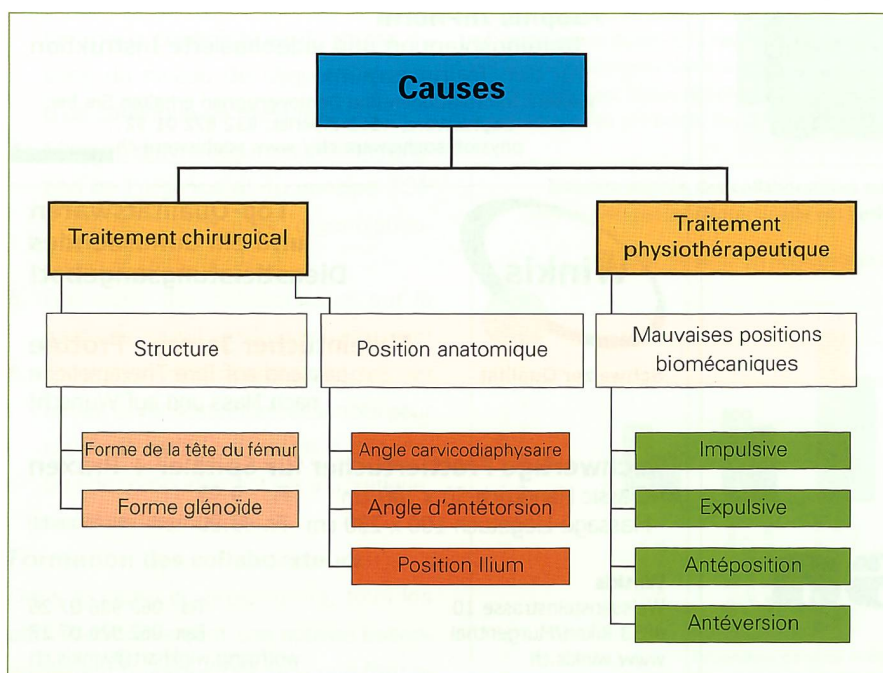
Causes

Traitement chirurgical

Traitement physiothérapeutique

Structure

Position anatomique

Mauvaises positions biomécaniques

Forme de la tête du fémur

Forme glénoïde

Angle carvicodiaphysaire

Angle d'antétorsion

Position Ilium

Impulsive

Expulsive

Antéposition

Antéversion